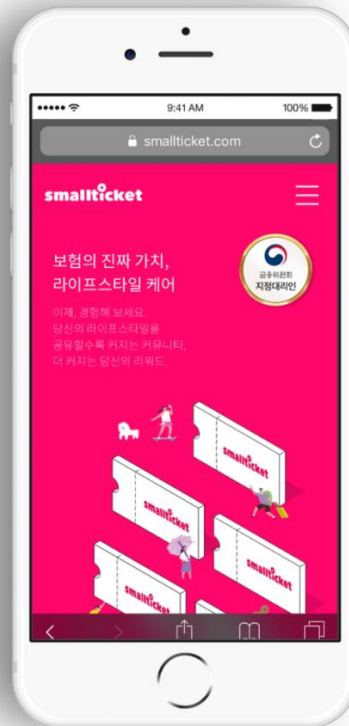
•••••  9:41 AM  100%

smallticket.com

smallticket

보험의 진짜 가치,
라이프스타일 케어

금융위원회
지정대리인

이제, 경험해 보세요.
당신의 라이프스타일을
공유할수록 커지는 커뮤니티,
더 커지는 당신의 리워드.

smallticket

smallticket

smallticket

smallticket